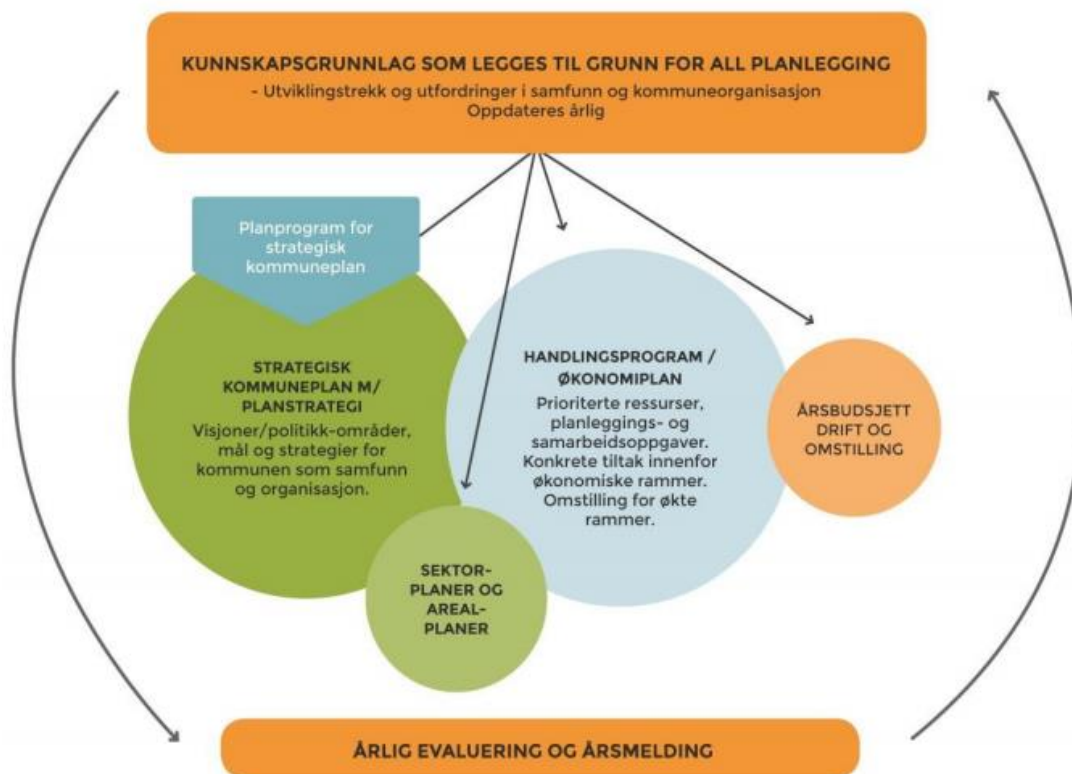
KUNNSKAPSGRUNNLAG SOM LEGGES TIL GRUNN FOR ALL PLANLEGGING
- Utviklingstrekk og utfordringer i samfunn og kommuneorganisasjon
Oppdateres årlig

Planprogram for strategisk kommuneplan

STRATEGISK KOMMUNEPLAN M/ PLANSTRATEGI
Visjoner/politikk-områder, mål og strategier for kommunen som samfunn og organisasjon.

HANDLINGSPROGRAM / ØKONOMIPLAN
Prioriterte ressurser, planleggings- og samarbeidsoppgaver. Konkrete tiltak innenfor økonomiske rammer. Omstilling for økte rammer.

ÅRSBUDSJETT DRIFT OG OMSTILLING

SEKTOR-PLANER OG AREAL-PLANER

ÅRLIG EVALUERING OG ÅRSMELDING